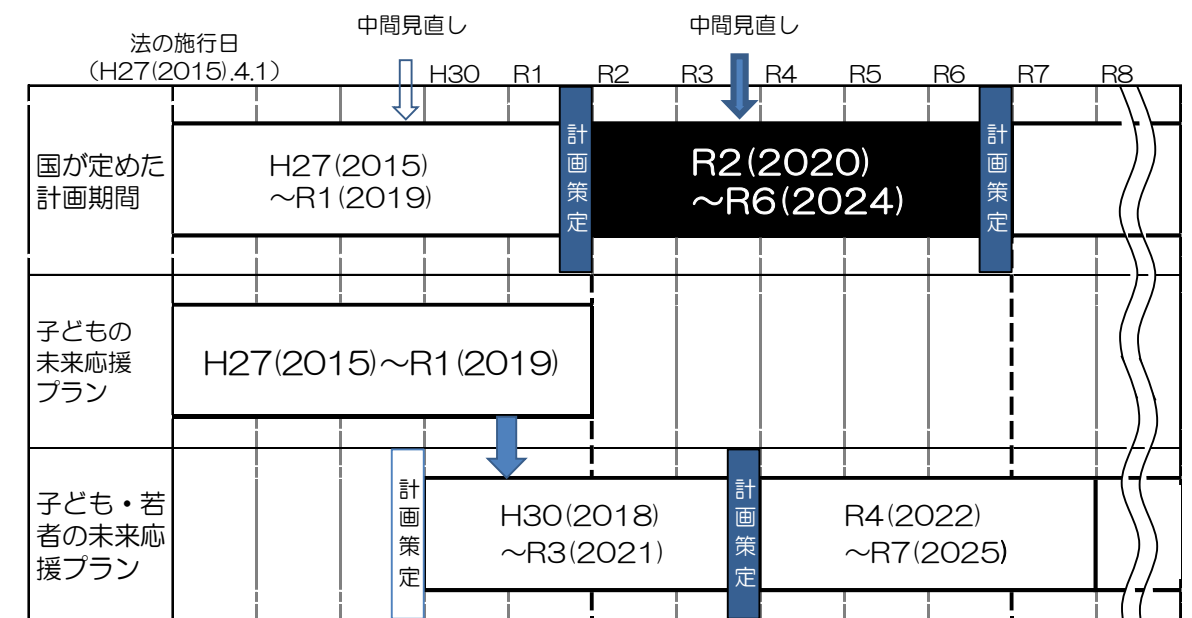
法の施行日
(H27(2015).4.1)

中間見直し

中間見直し

H30 R1 R2 R3 R4 R5 R6 R7 R8

国が定めた計画期間

H27(2015)
~R1(2019)

計画策定

R2(2020)
~R6(2024)

計画策定

子どもの未来応援プラン

H27(2015)~R1(2019)

子ども・若者の未来応援プラン

計画策定

H30(2018)
~R3(2021)

計画策定

R4(2022)
~R7(2025)